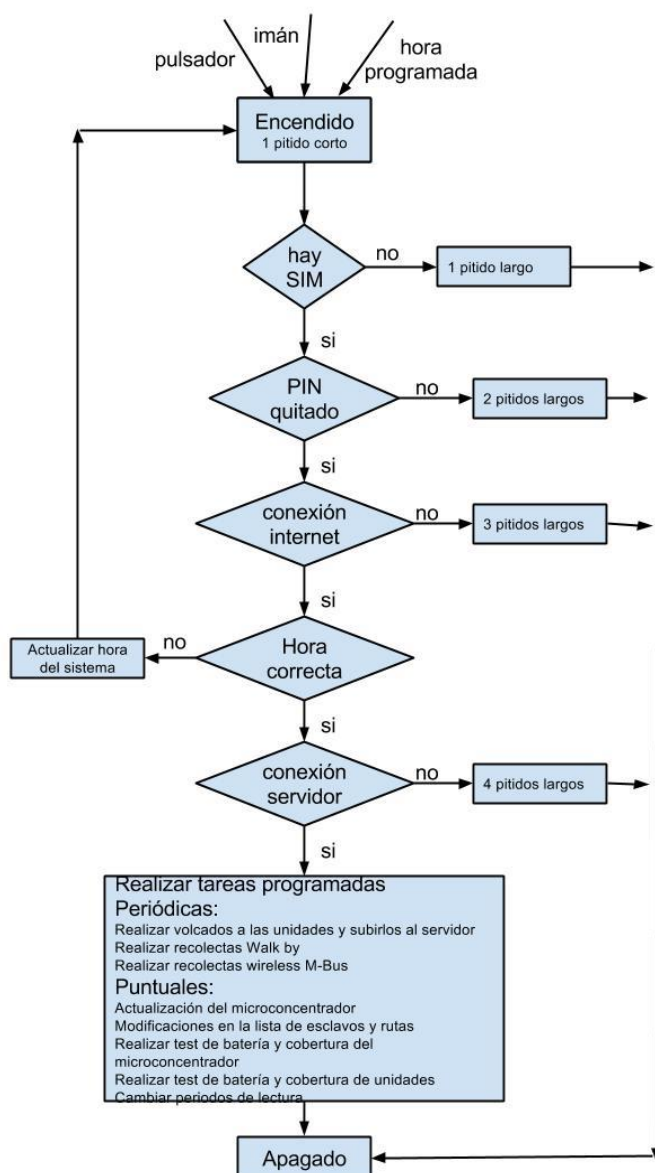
pulsador

imán

hora programada

Encendido
1 pitido corto

hay SIM

no

1 pitido largo

si

PIN quitado

no

2 pitidos largos

si

conexión internet

no

3 pitidos largos

si

Actualizar hora del sistema

no

Hora correcta

si

conexión servidor

no

4 pitidos largos

si

Realizar tareas programadas
Periódicas:
Realizar volcados a las unidades y subirlos al servidor
Realizar recolectas Walk by
Realizar recolectas wireless M-Bus
Puntuales:
Actualización del microconcentrador
Modificaciones en la lista de esclavos y rutas
Realizar test de batería y cobertura del microconcentrador
Realizar test de batería y cobertura de unidades
Cambiar periodos de lectura

Apagado